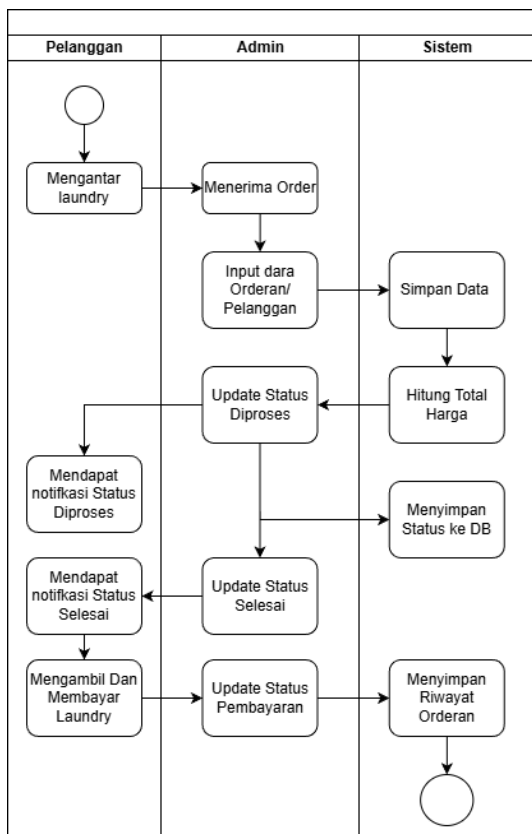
| Pelanggan | Admin | Sistem |
|---|---|---|

Mengantar laundry

Menerima Order

Input dara Orderan/ Pelanggan

Simpan Data

Hitung Total Harga

Update Status Diproses

Mendapat notifkasi Status Diproses

Menyimpan Status ke DB

Update Status Selesai

Mendapat notifkasi Status Selesai

Mengambil Dan Membayar Laundry

Update Status Pembayaran

Menyimpan Riwayat Orderan